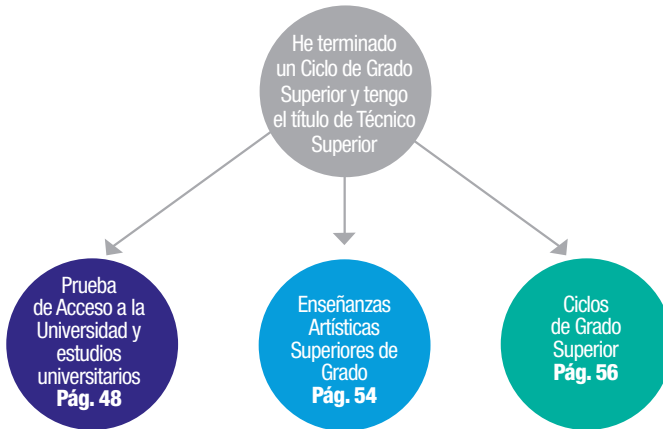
He terminado un Ciclo de Grado Superior y tengo el título de Técnico Superior

Prueba de Acceso a la Universidad y estudios universitarios
Pág. 48

Enseñanzas Artísticas Superiores de Grado
Pág. 54

Ciclos de Grado Superior
Pág. 56